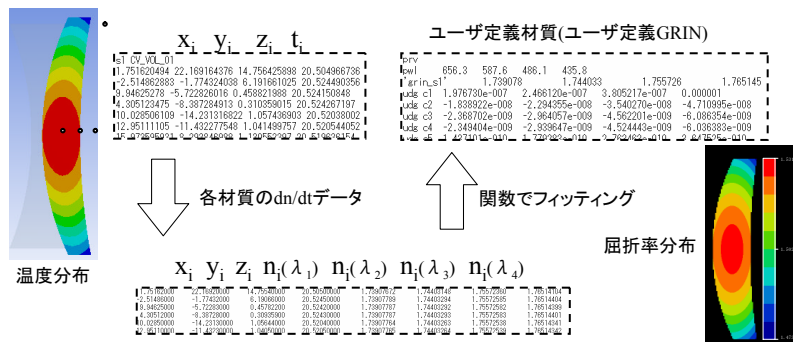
$x_i$ $y_i$ $z_i$ $t_i$

sT CV_VOL_01
1.751620494 22.169164376 14.756425898 20.504966736
-2.514862883 -1.774324038 6.191661025 20.524490356
9.94625278 -5.722826016 0.458821988 20.524150848
4.305123475 -8.387284913 0.310359015 20.524267197
10.028506109 -14.231316822 1.057436903 20.52038002
12.95111105 -11.432277548 1.041499757 20.520544052
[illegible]

ユーザ定義材質(ユーザ定義GRIN)

prv
pwl 656.3 587.6 486.1 435.8
'grin_s1' 1.739078 1.744033 1.755726 1.765145
udg c1 1.976730e-007 2.466120e-007 3.805217e-007 0.000001
udg c2 -1.838922e-008 -2.294355e-008 -3.540270e-008 -4.710995e-008
udg c3 -2.368702e-009 -2.964057e-009 -4.562201e-009 -6.086354e-009
udg c4 -2.349404e-009 -2.939647e-009 -4.524443e-009 -6.036383e-009
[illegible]

各材質のdn/dtデータ

関数でフィッティング

屈折率分布

温度分布

$x_i$ $y_i$ $z_i$ $n_i(\lambda_1)$ $n_i(\lambda_2)$ $n_i(\lambda_3)$ $n_i(\lambda_4)$

| | | | | | | |
|---|---|---|---|---|---|---|
| 1.75162000 | 22.16920000 | 14.75640000 | 20.50500000 | 1.73907872 | 1.74403148 | 1.75572560 | 1.76514104 |
| 2.51486000 | -1.77432000 | 6.19060000 | 20.52450000 | 1.73907789 | 1.74403294 | 1.75572565 | 1.76514404 |
| 9.94625000 | -5.72283000 | 0.45782200 | 20.52420000 | 1.73907787 | 1.74403282 | 1.75572582 | 1.76514398 |
| 4.30512000 | -8.38728000 | 0.31035900 | 20.52430000 | 1.73907787 | 1.74403293 | 1.75572583 | 1.76514401 |
| 10.02850000 | -14.23130000 | 1.05644000 | 20.52040000 | 1.73907764 | 1.74403263 | 1.75572538 | 1.76514341 |
| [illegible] | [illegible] | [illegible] | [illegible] | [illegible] | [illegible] | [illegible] | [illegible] |